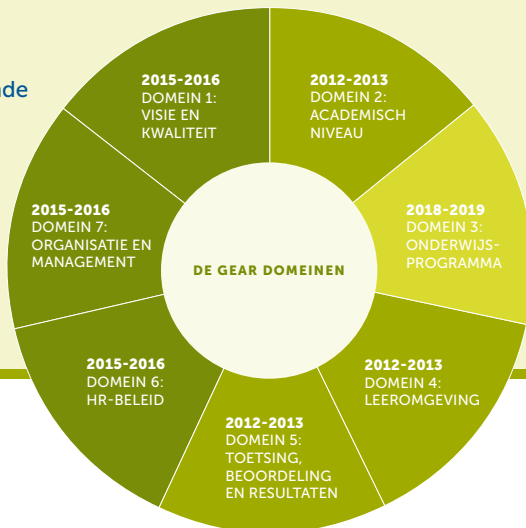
nde

2015-2016
DOMEIN 1:
VISIE EN
KWALITEIT

2012-2013
DOMEIN 2:
ACADEMISCH
NIVEAU

2018-2019
DOMEIN 3:
ONDERWIJS-
PROGRAMMA

2012-2013
DOMEIN 4:
LEEROMGEVING

2012-2013
DOMEIN 5:
TOETSING,
BEOORDELING
EN RESULTATEN

2015-2016
DOMEIN 6:
HR-BELEID

2015-2016
DOMEIN 7:
ORGANISATIE EN
MANAGEMENT

DE GEAR DOMEINEN